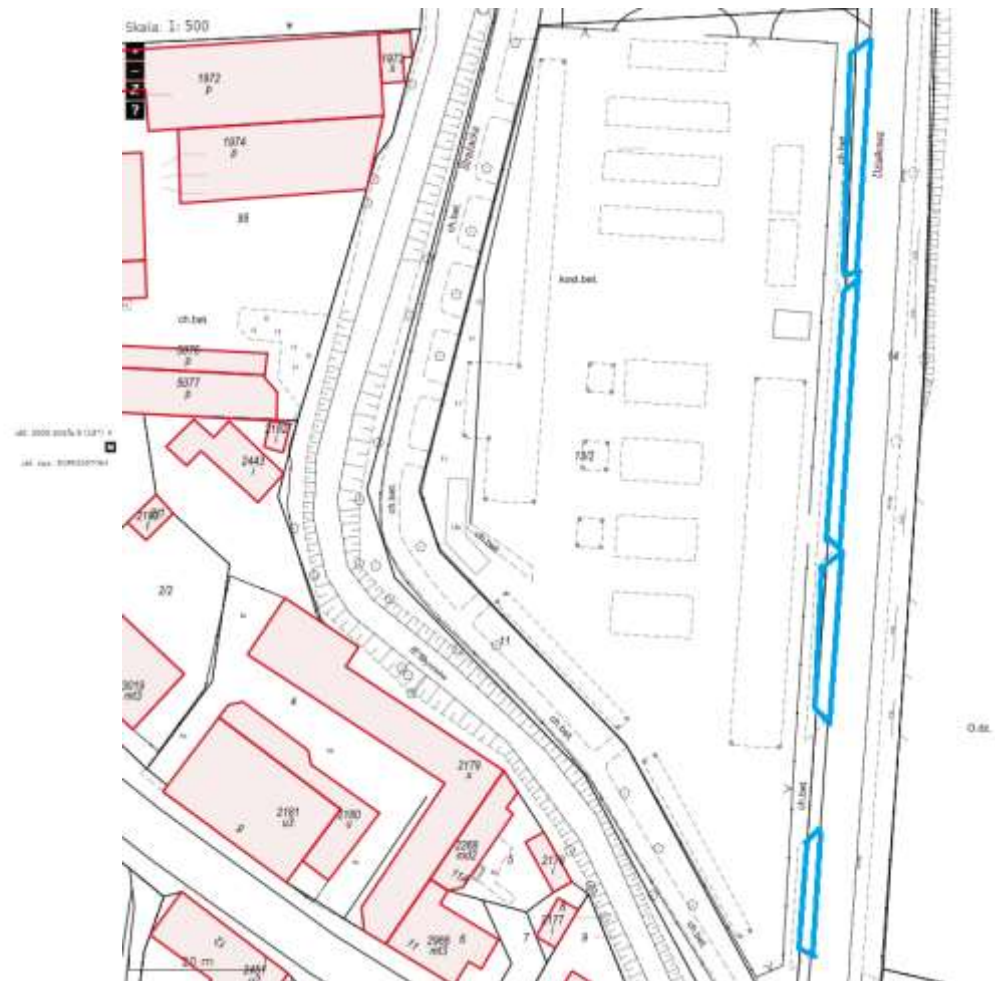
Skala: 1: 500

1972
P

1973

1974
P

55

ch.bet.

5076
P

5077
P

2180

2443

2187

2/2

3019
mi3

2179

2181

2180

2268

2178

2177

2966

2461

20 m

Szadkowa

ch.bet.

kost.bet.

13/2

11

ch.bet.

ch.bet.

ch.bet.

ch.bet.

O.dz.